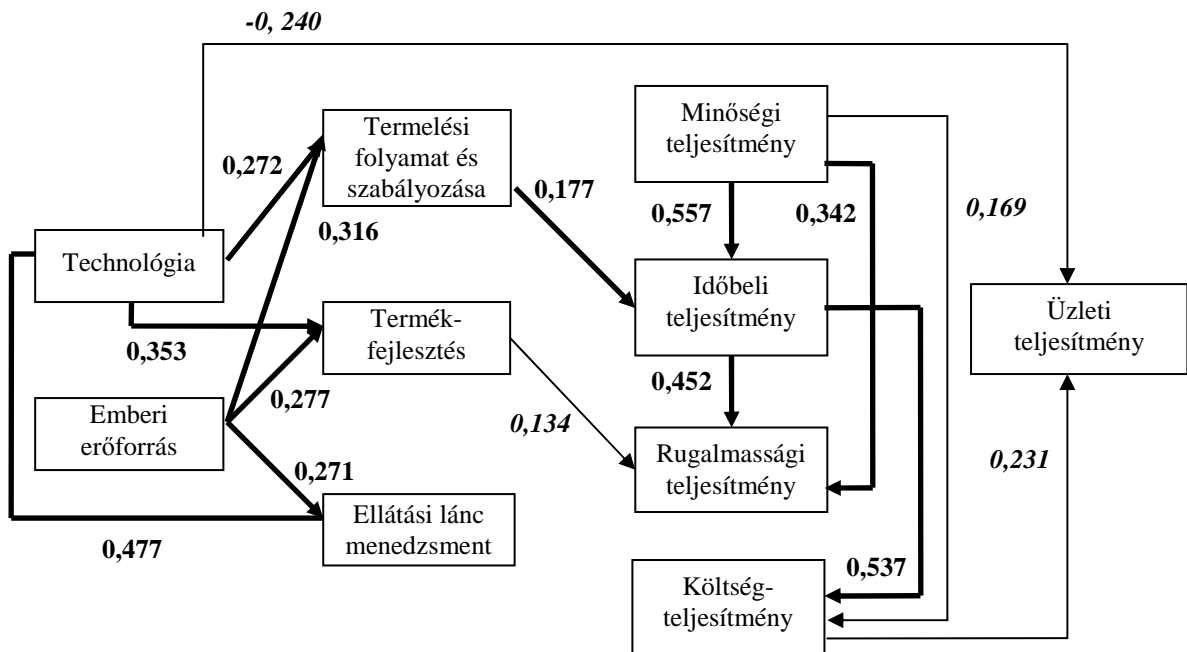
-0, 240

Termelési folyamat és szabályozása

Minőségi teljesítmény

0,272

0,177

0,557

0,342

0,169

0,316

Technológia

Időbeli teljesítmény

Üzleti teljesítmény

Termék-fejlesztés

0,353

0,452

Emberi erőforrás

0,277

0,134

Rugalmassági teljesítmény

0,231

0,271

Ellátási lánc menedzsment

0,477

0,537

Költség-teljesítmény